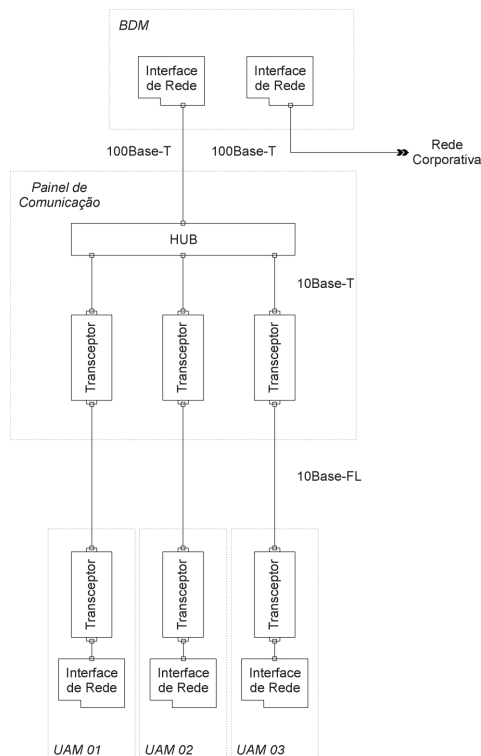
BDM

Interface de Rede

Interface de Rede

100Base-T

100Base-T

Rede Corporativa

Painel de Comunicação

HUB

10Base-T

Transceptor

Transceptor

Transceptor

10Base-FL

Transceptor

Transceptor

Transceptor

Interface de Rede

Interface de Rede

Interface de Rede

UAM 01

UAM 02

UAM 03